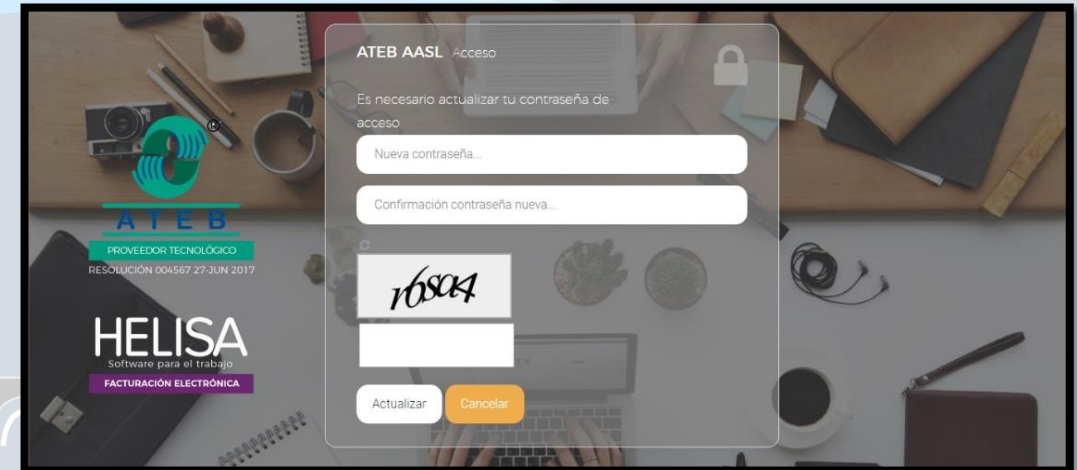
ATEB

PROVEEDOR TECNOLÓGICO

RESOLUCIÓN 004567 27-JUN 2017

HELISA

Software para el trabajo

FACTURACIÓN ELECTRÓNICA

ATEB AASL Acceso

Es necesario actualizar tu contraseña de acceso

Nueva contraseña...

Confirmación contraseña nueva...

r6s04

Actualizar

Cancelar